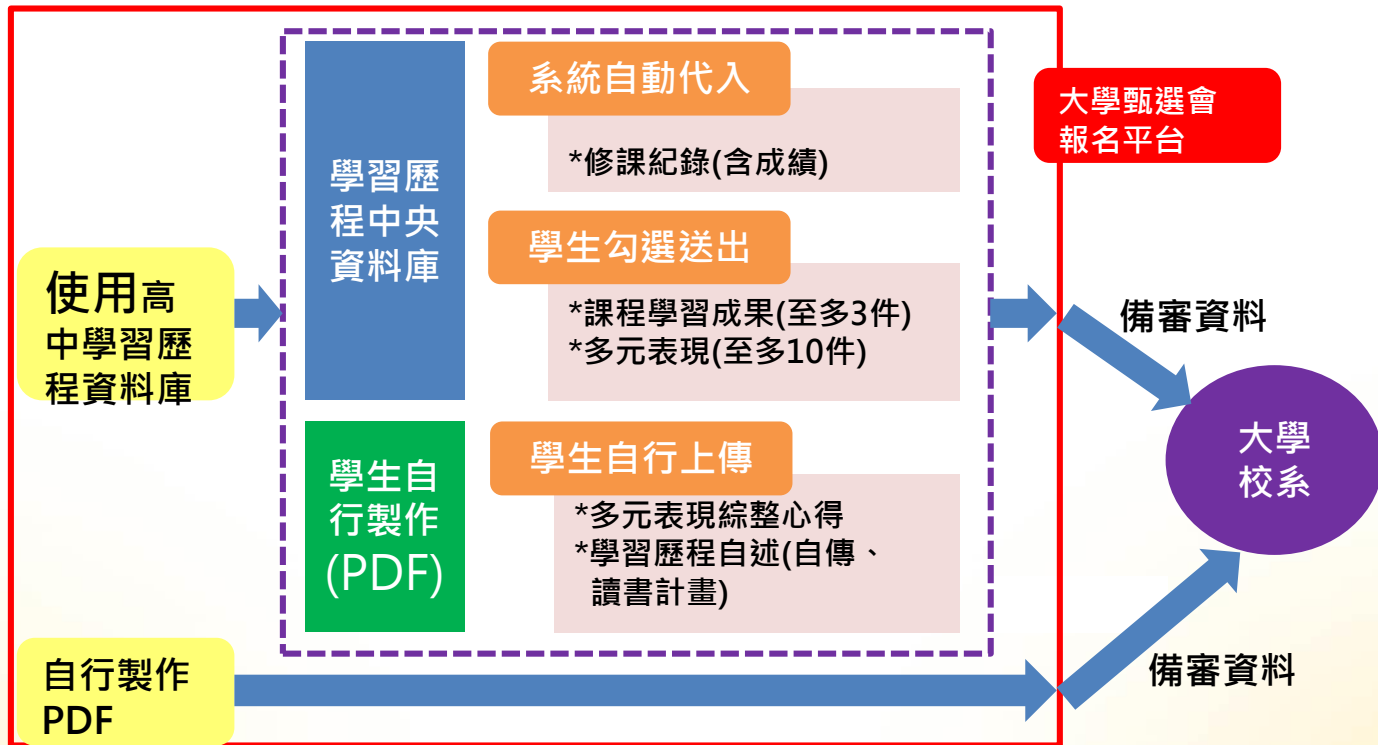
使用高中學習歷程資料庫

學習歷程中央資料庫

系統自動代入

*修課紀錄(含成績)

學生勾選送出

*課程學習成果(至多3件)
*多元表現(至多10件)

學生自行製作(PDF)

學生自行上傳

*多元表現綜整心得
*學習歷程自述(自傳、讀書計畫)

大學甄選會報名平台

備審資料

大學校系

自行製作PDF

備審資料